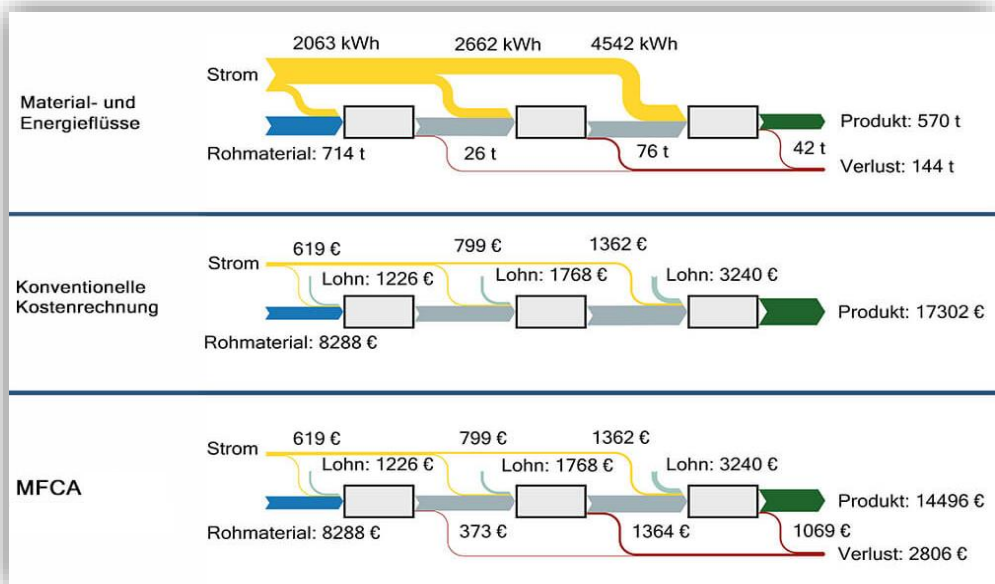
Material- und Energieflüsse

2063 kWh
2662 kWh
4542 kWh
Strom
Produkt: 570 t
Rohmaterial: 714 t
26 t
76 t
42 t
Verlust: 144 t

Konventionelle Kostenrechnung

619 €
799 €
1362 €
Strom
Lohn: 1226 €
Lohn: 1768 €
Lohn: 3240 €
Produkt: 17302 €
Rohmaterial: 8288 €

MFCA

619 €
799 €
1362 €
Strom
Lohn: 1226 €
Lohn: 1768 €
Lohn: 3240 €
Produkt: 14496 €
Rohmaterial: 8288 €
373 €
1364 €
1069 €
Verlust: 2806 €